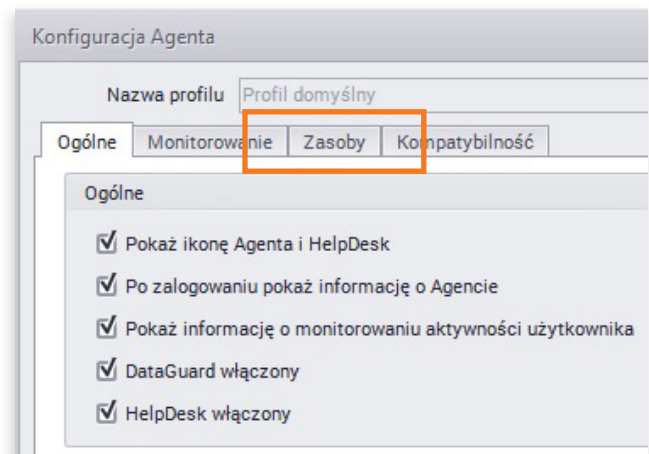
Konfiguracja Agenta

Nazwa profilu Profil domyślny

Ogólne Monitorowanie Zasoby Kompatybilność

Ogólne

Pokaż ikonę Agenta i HelpDesk

Po zalogowaniu pokaż informację o Agencie

Pokaż informację o monitorowaniu aktywności użytkownika

DataGuard włączony

HelpDesk włączony